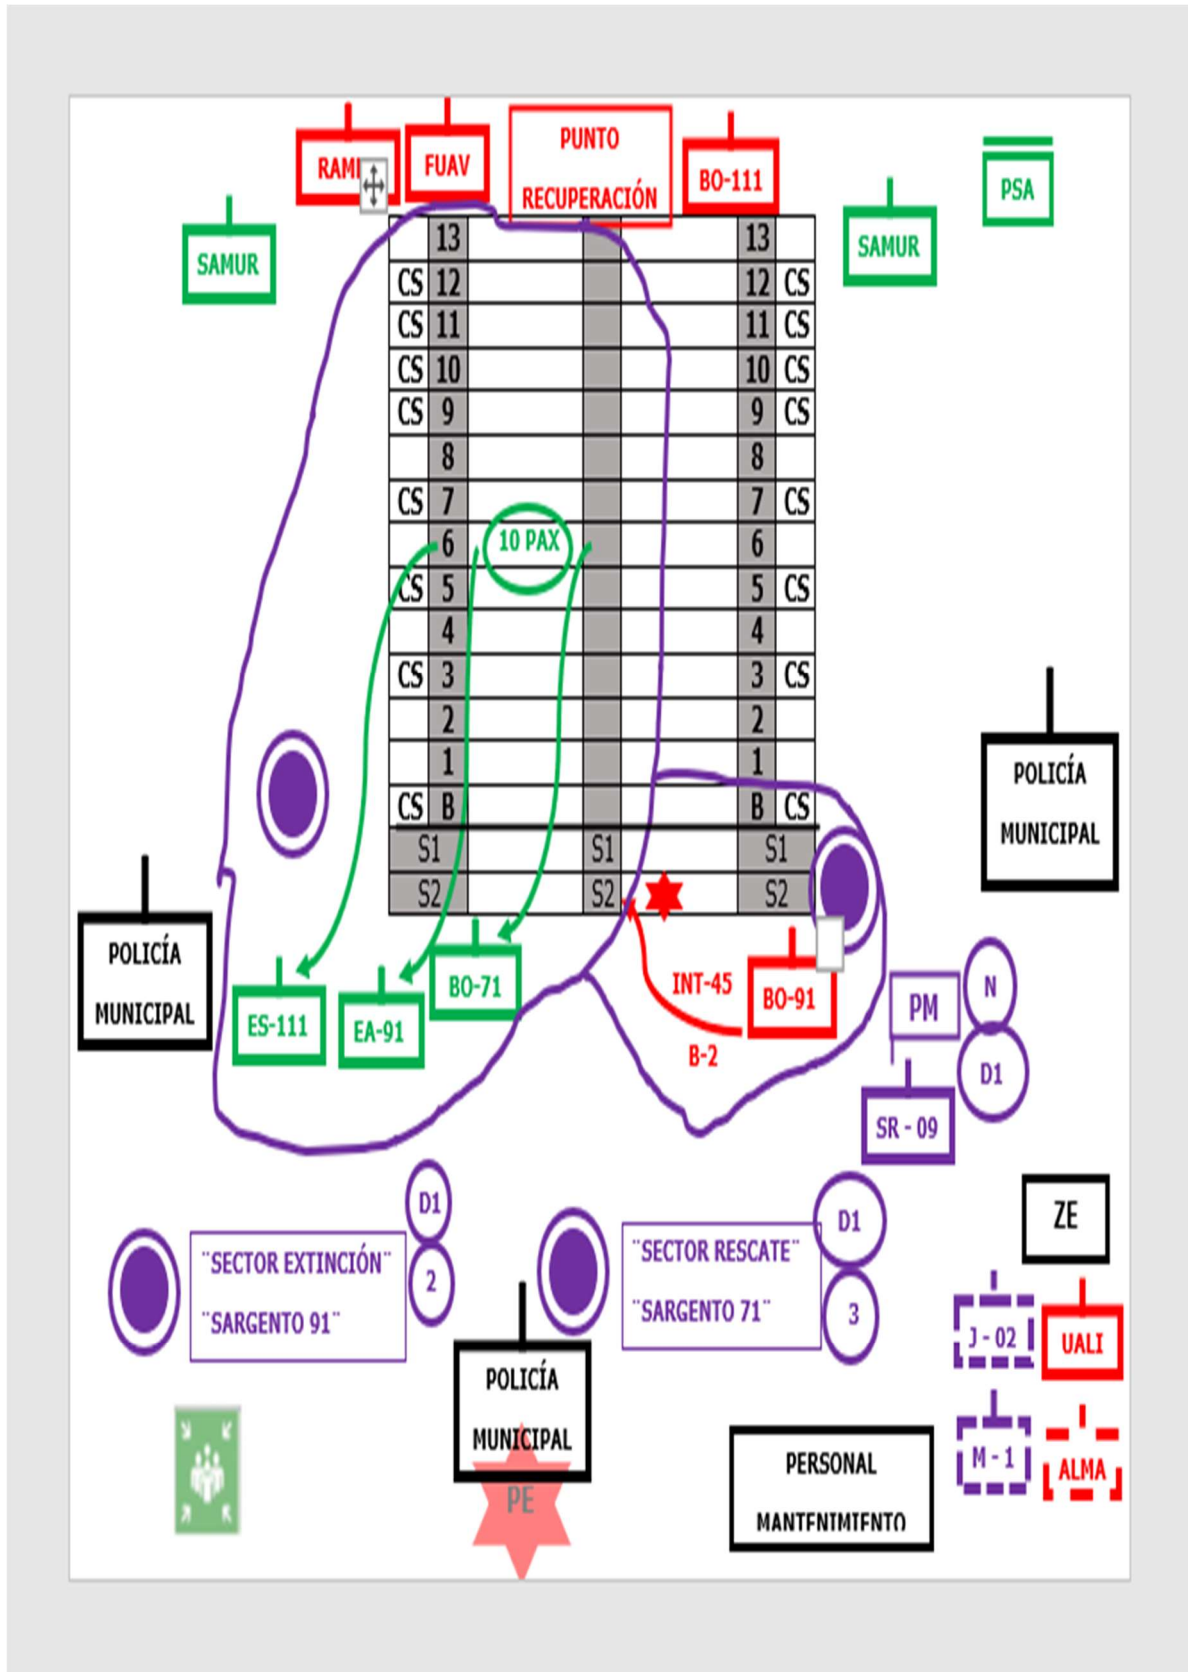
RAM
FUAV
PUNTO RECUPERACIÓN
BO-111
PSA
SAMUR
SAMUR

| | 13 | | | 13 | |
|---|---|---|---|---|---|
| CS | 12 | | | 12 | CS |
| CS | 11 | | | 11 | CS |
| CS | 10 | | | 10 | CS |
| CS | 9 | | | 9 | CS |
| | 8 | | | 8 | |
| CS | 7 | | | 7 | CS |
| | 6 | 10 PAX | | 6 | |
| CS | 5 | | | 5 | CS |
| | 4 | | | 4 | |
| CS | 3 | | | 3 | CS |
| | 2 | | | 2 | |
| | 1 | | | 1 | |
| CS | B | | | B | CS |
| S1 | | S1 | | S1 | |
| S2 | | S2 | | S2 | |

POLICÍA MUNICIPAL
POLICÍA MUNICIPAL
ES-111
EA-91
BO-71
INT-45
B-2
BO-91
PM
N
D1
SR - 09
ZE
D1
2
"SECTOR EXTINCIÓN"
"SARGENTO 91"
D1
3
"SECTOR RESCATE"
"SARGENTO 71"
J - 02
UALI
M - 1
ALMA
POLICÍA MUNICIPAL
PE
PERSONAL MANTENIMIENTO